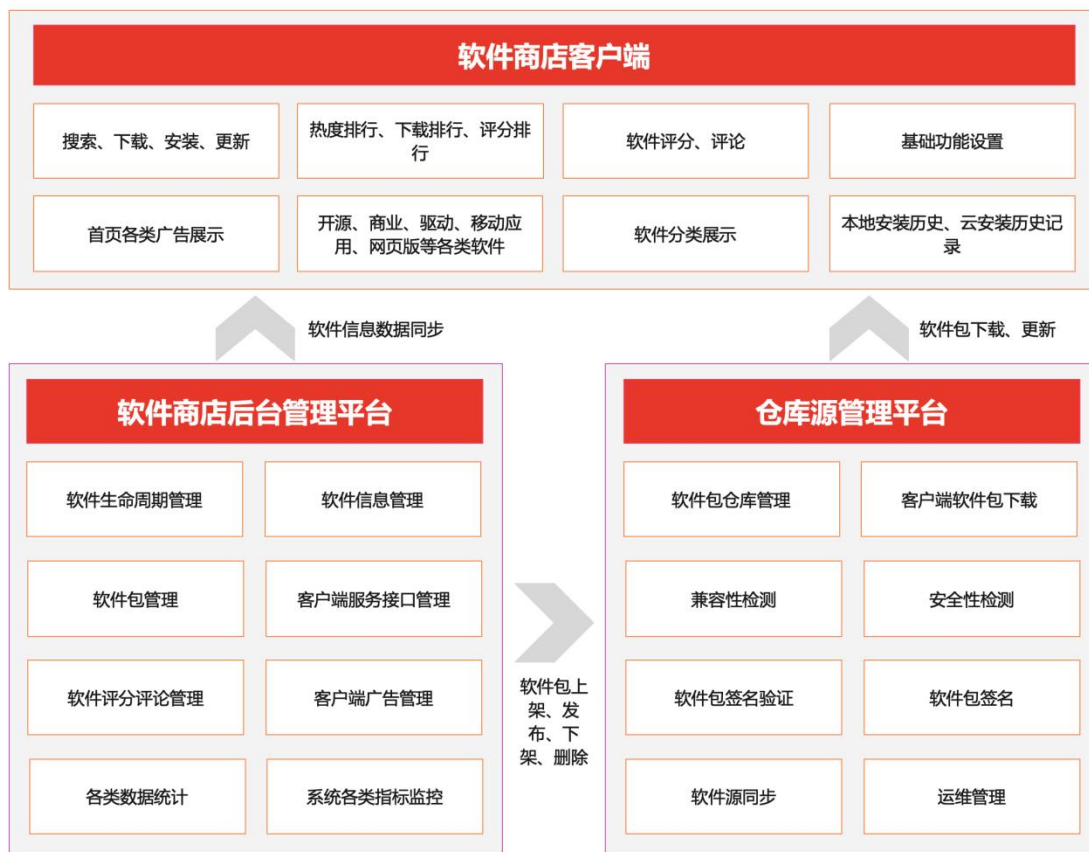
软件商店客户端

搜索、下载、安装、更新

热度排行、下载排行、评分排行

软件评分、评论

基础功能设置

首页各类广告展示

开源、商业、驱动、移动应用、网页版等各类软件

软件分类展示

本地安装历史、云安装历史记录

软件信息数据同步

软件包下载、更新

软件商店后台管理平台

软件生命周期管理

软件信息管理

软件包管理

客户端服务接口管理

软件评分评论管理

客户端广告管理

各类数据统计

系统各类指标监控

软件包上架、发布、下架、删除

仓库源管理平台

软件包仓库管理

客户端软件包下载

兼容性检测

安全性检测

软件包签名验证

软件包签名

软件源同步

运维管理